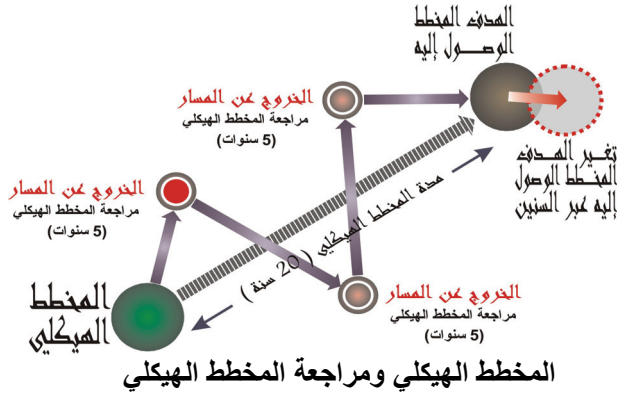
الهدف المخطط الوصول إليه

الخروج عن المسار
مراجعة المخطط الهيكلي
(5 سنوات)

تغير الهدف المخطط الوصول إليه عبر السنين

الخروج عن المسار
مراجعة المخطط الهيكلي
(5 سنوات)

مدة المخطط الهيكلي ( 20 سنة )

الخروج عن المسار
مراجعة المخطط الهيكلي
(5 سنوات)

المخطط الهيكلي

المخطط الهيكلي ومراجعة المخطط الهيكلي